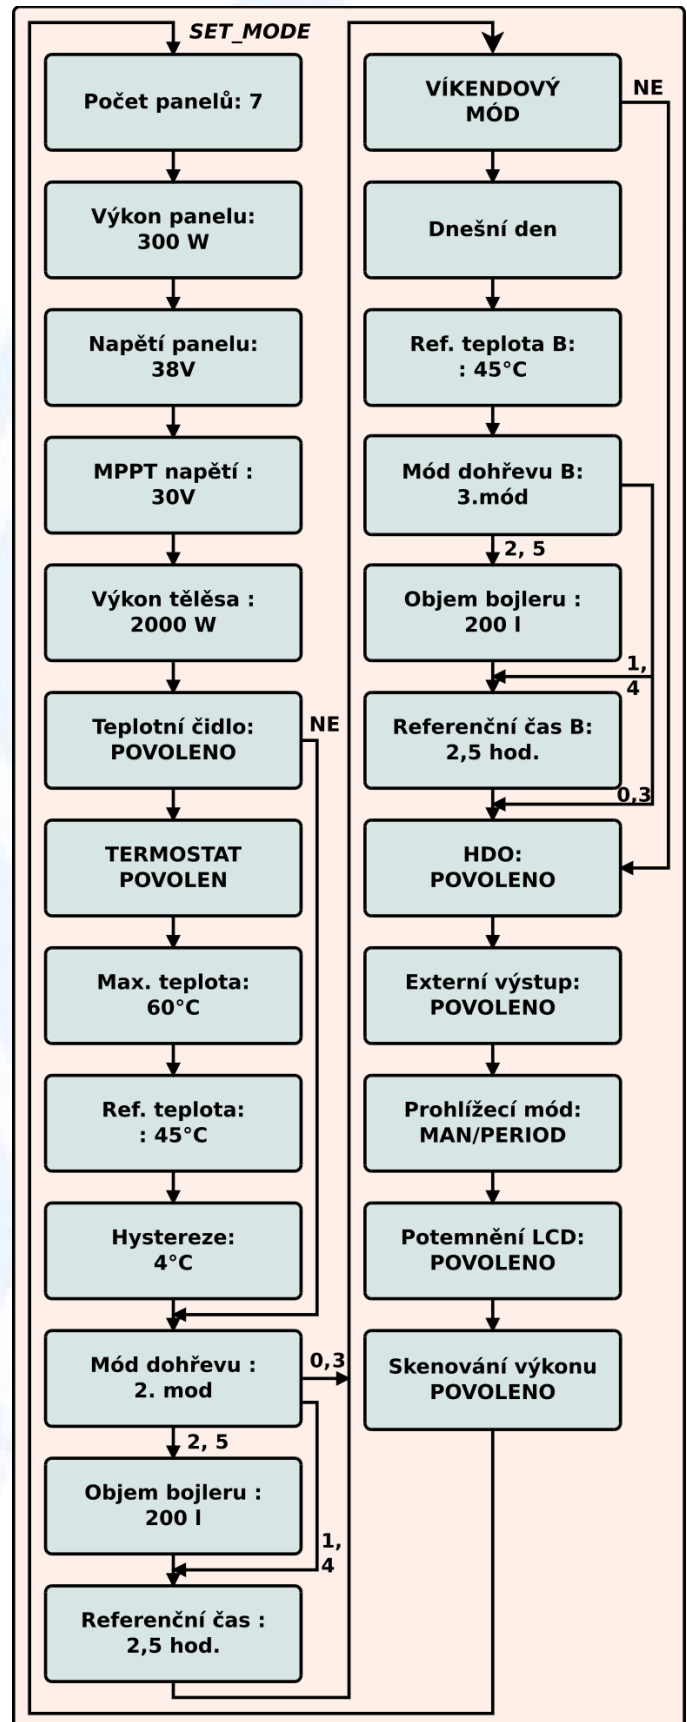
SET_MODE

Počet panelů: 7

Výkon panelu: 300 W

Napětí panelu: 38V

MPPT napětí : 30V

Výkon tělěsa : 2000 W

Teplotní čidlo: POVOLENO

NE

TERMOSTAT POVOLEN

Max. teplota: 60°C

Ref. teplota: : 45°C

Hystereze: 4°C

Mód dohřevu : 2. mod

0,3

2, 5

Objem bojleru : 200 l

1, 4

Referenční čas : 2,5 hod.

VÍKENDOVÝ MÓD

NE

Dnešní den

Ref. teplota B: : 45°C

Mód dohřevu B: 3.mód

2, 5

Objem bojleru : 200 l

1, 4

Referenční čas B: 2,5 hod.

0,3

HDO: POVOLENO

Externí výstup: POVOLENO

Prohlížecí mód: MAN/PERIOD

Potemnění LCD: POVOLENO

Skenování výkonu POVOLENO